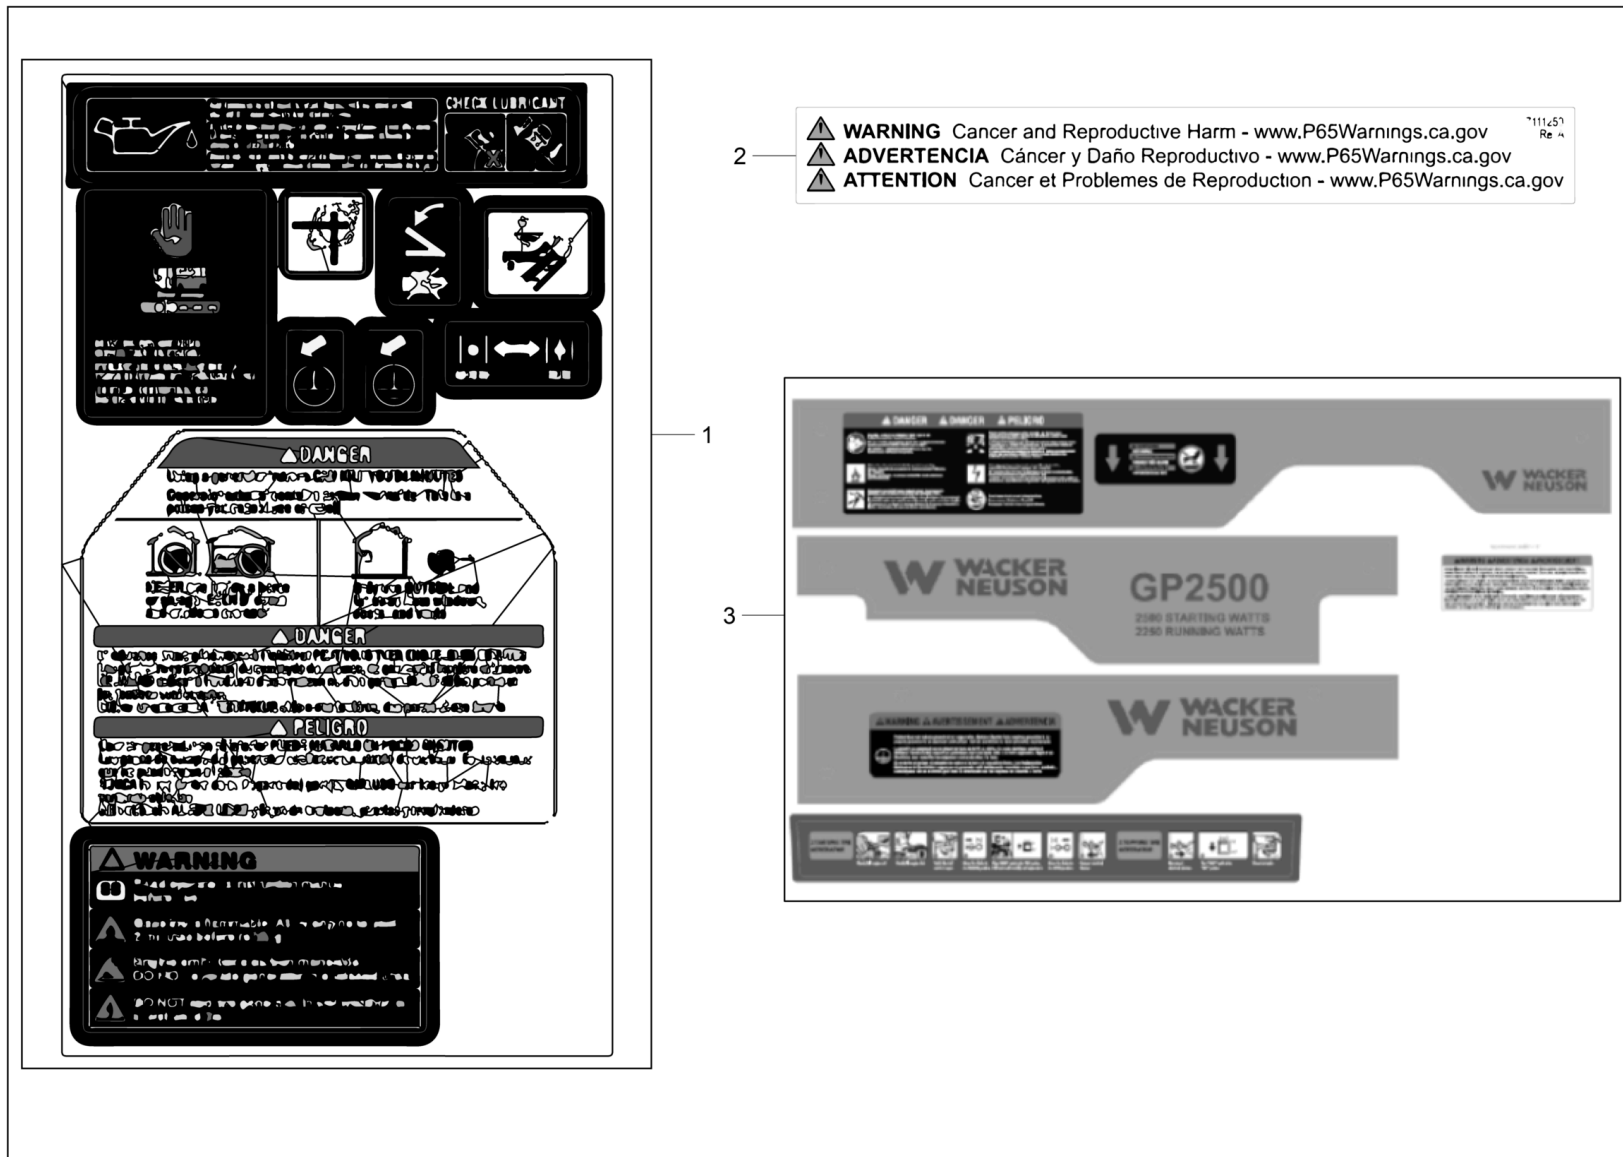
CHECK LUBRICANT

DANGER

DANGER

PELIGRO

WARNING

1

2

WARNING Cancer and Reproductive Harm - www.P65Warnings.ca.gov
ADVERTENCIA Cáncer y Daño Reproductivo - www.P65Warnings.ca.gov
ATTENTION Cancer et Problemes de Reproduction - www.P65Warnings.ca.gov

5111257
Rev A

3

DANGER DANGER PELIGRO

WACKER NEUSON

WACKER NEUSON

GP2500

2500 STARTING WATTS
2250 RUNNING WATTS

WACKER NEUSON